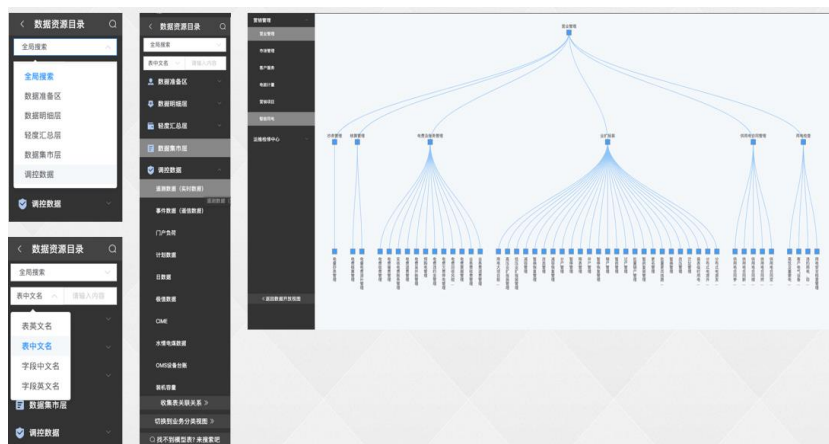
数据资源目录

全局搜索

全局搜索

数据准备区

数据明细层

轻度汇总层

数据集市层

调控数据

调控数据

数据资源目录

全局搜索

表中文名

请输入内容

表英文名

表中文名

字段中文名

字段英文名

数据集市层

调控数据

数据资源目录

全局搜索

表中文名

请输入内容

数据准备区

数据明细层

轻度汇总层

数据集市层

调控数据

遥测数据（实时数据）

遥测数据

事件数据（遥信数据）

门户负荷

计划数据

日数据

模型数据

CIME

水情电调数据

OMS设备台账

装机容量

收集表关联关系 »

切换到业务分类视图 »

找不到模型表？来搜索吧

营销管理

营业管理

市场管理

客户服务

电能计量

营销稽查

智能用电

运维检修中心

< 返回数据开放视图

营业管理

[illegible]

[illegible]

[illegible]

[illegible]

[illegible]

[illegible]